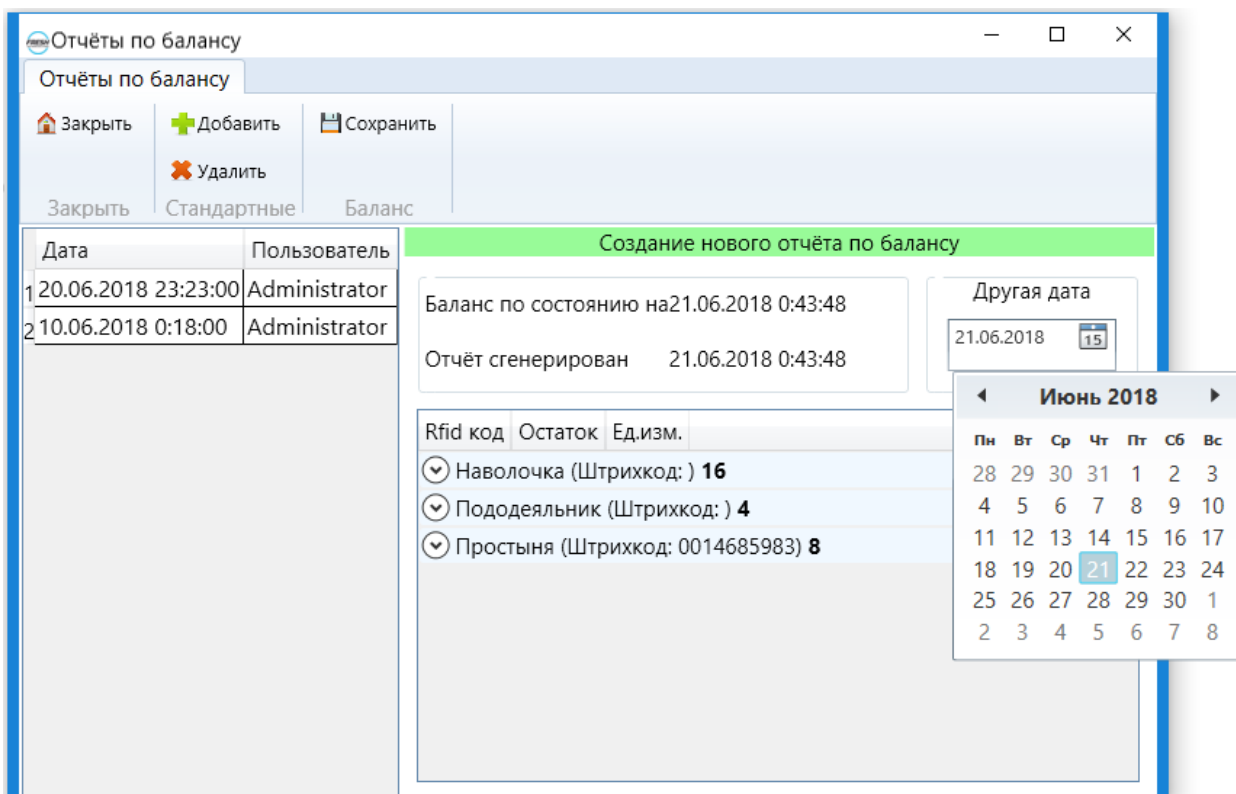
Отчёты по балансу

Отчёты по балансу

Закрыть
Добавить
Удалить
Сохранить
Закрыть Стандартные Баланс

| | Дата | Пользователь |
|---|---|---|
| 1 | 20.06.2018 23:23:00 | Administrator |
| 2 | 10.06.2018 0:18:00 | Administrator |

Создание нового отчёта по балансу

Баланс по состоянию на21.06.2018 0:43:48

Отчёт сгенерирован 21.06.2018 0:43:48

Другая дата
21.06.2018 15

Июнь 2018

| Пн | Вт | Ср | Чт | Пт | Сб | Вс |
|---|---|---|---|---|---|---|
| 28 | 29 | 30 | 31 | 1 | 2 | 3 |
| 4 | 5 | 6 | 7 | 8 | 9 | 10 |
| 11 | 12 | 13 | 14 | 15 | 16 | 17 |
| 18 | 19 | 20 | 21 | 22 | 23 | 24 |
| 25 | 26 | 27 | 28 | 29 | 30 | 1 |
| 2 | 3 | 4 | 5 | 6 | 7 | 8 |

Rfid код Остаток Ед.изм.
Наволочка (Штрихкод: ) 16
Пододеяльник (Штрихкод: ) 4
Простыня (Штрихкод: 0014685983) 8